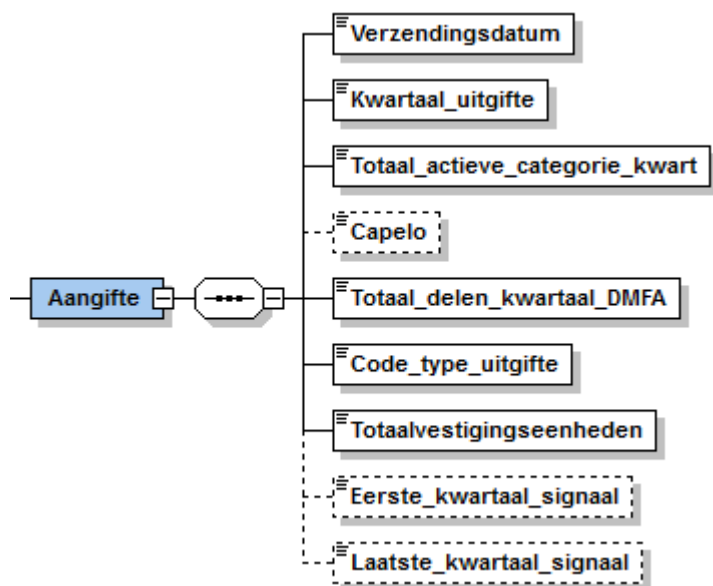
Aangifte

Verzendingsdatum

Kwartaal_uitgifte

Totaal_actieve_categorie_kwart

Capelo

Totaal_delen_kwartaal_DMFA

Code_type_uitgifte

Totaalvestigingseenheden

Eerste_kwartaal_signaal

Laatste_kwartaal_signaal